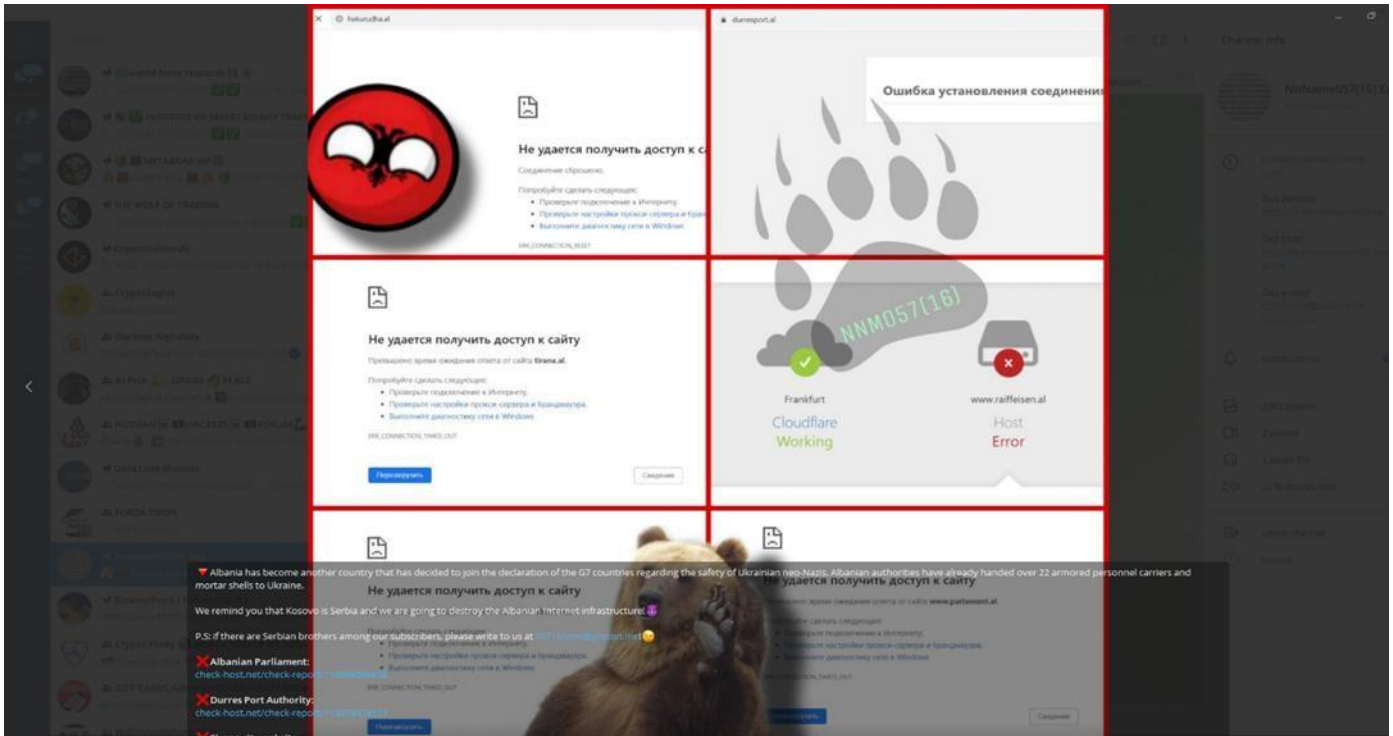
kukurudha.al

Не удается получить доступ к са

Соединение сброшено.

Попробуйте сделать следующее:

• Проверьте подключение к Интернету.
• Проверьте настройки прокси-сервера и бран
• Выполните диагностику сети в Windows.

ERR_CONNECTION_RESET

durresport.al

Ошибка установления соединени

Не удается получить доступ к сайту

Превышено время ожидания ответа от сайта tirana.al.

Попробуйте сделать следующее:

• Проверьте подключение к Интернету.
• Проверьте настройки прокси-сервера и брандмауэра.
• Выполните диагностику сети в Windows.

ERR_CONNECTION_TIMED_OUT

Перезагрузить

Сведения

NNM057(16)

Frankfurt

Cloudflare

Working

www.raiffeisen.al

Host

Error

Не удается получить доступ к сайту

Не удается получить доступ к сайту

время ожидания ответа от сайта www.parliament.al.

Albania has become another country that has decided to join the declaration of the G7 countries regarding the safety of Ukrainian neo-Nazis. Albanian authorities have already handed over 22 armored personnel carriers and mortar shells to Ukraine.

We remind you that Kosovo is Serbia and we are going to destroy the Albanian Internet infrastructure!

P.S: if there are Serbian brothers among our subscribers, please write to us at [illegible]

❌Albanian Parliament:
check-host.net/check-report/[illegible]

❌Durres Port Authority:
check-host.net/check-report/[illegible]

Channel info

NoName057(16)